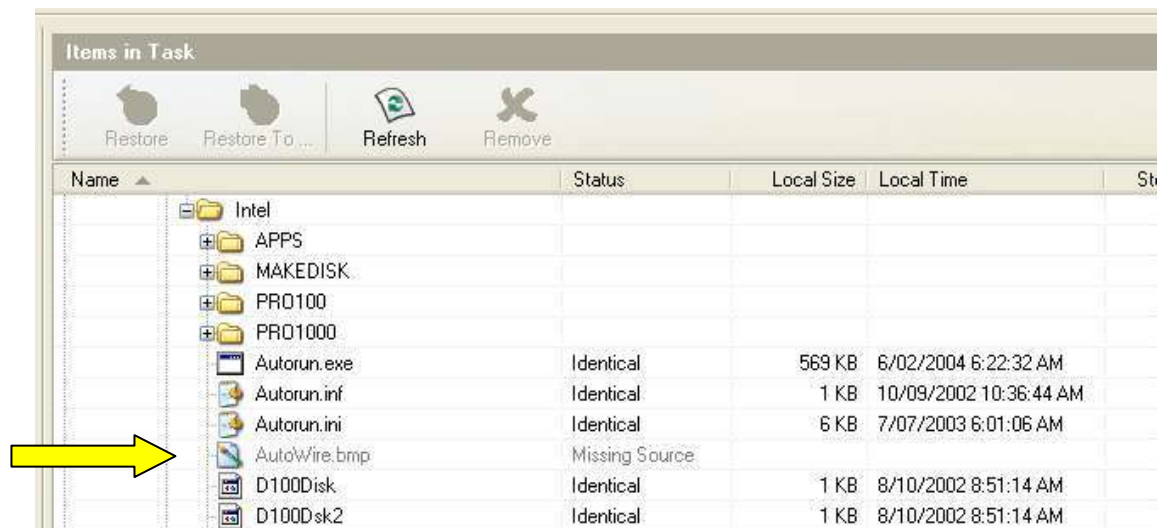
Items in Task

Restore Restore To ... Refresh Remove

| Name | Status | Local Size | Local Time | St |
|---|---|---|---|---|
| Intel | | | | |
| APPS | | | | |
| MAKEDISK | | | | |
| PRO100 | | | | |
| PRO1000 | | | | |
| Autorun.exe | Identical | 569 KB | 6/02/2004 6:22:32 AM | |
| Autorun.inf | Identical | 1 KB | 10/09/2002 10:36:44 AM | |
| Autorun.ini | Identical | 6 KB | 7/07/2003 6:01:06 AM | |
| AutoWire.bmp | Missing Source | | | |
| D100Disk | Identical | 1 KB | 8/10/2002 8:51:14 AM | |
| D100Dsk2 | Identical | 1 KB | 8/10/2002 8:51:14 AM | |